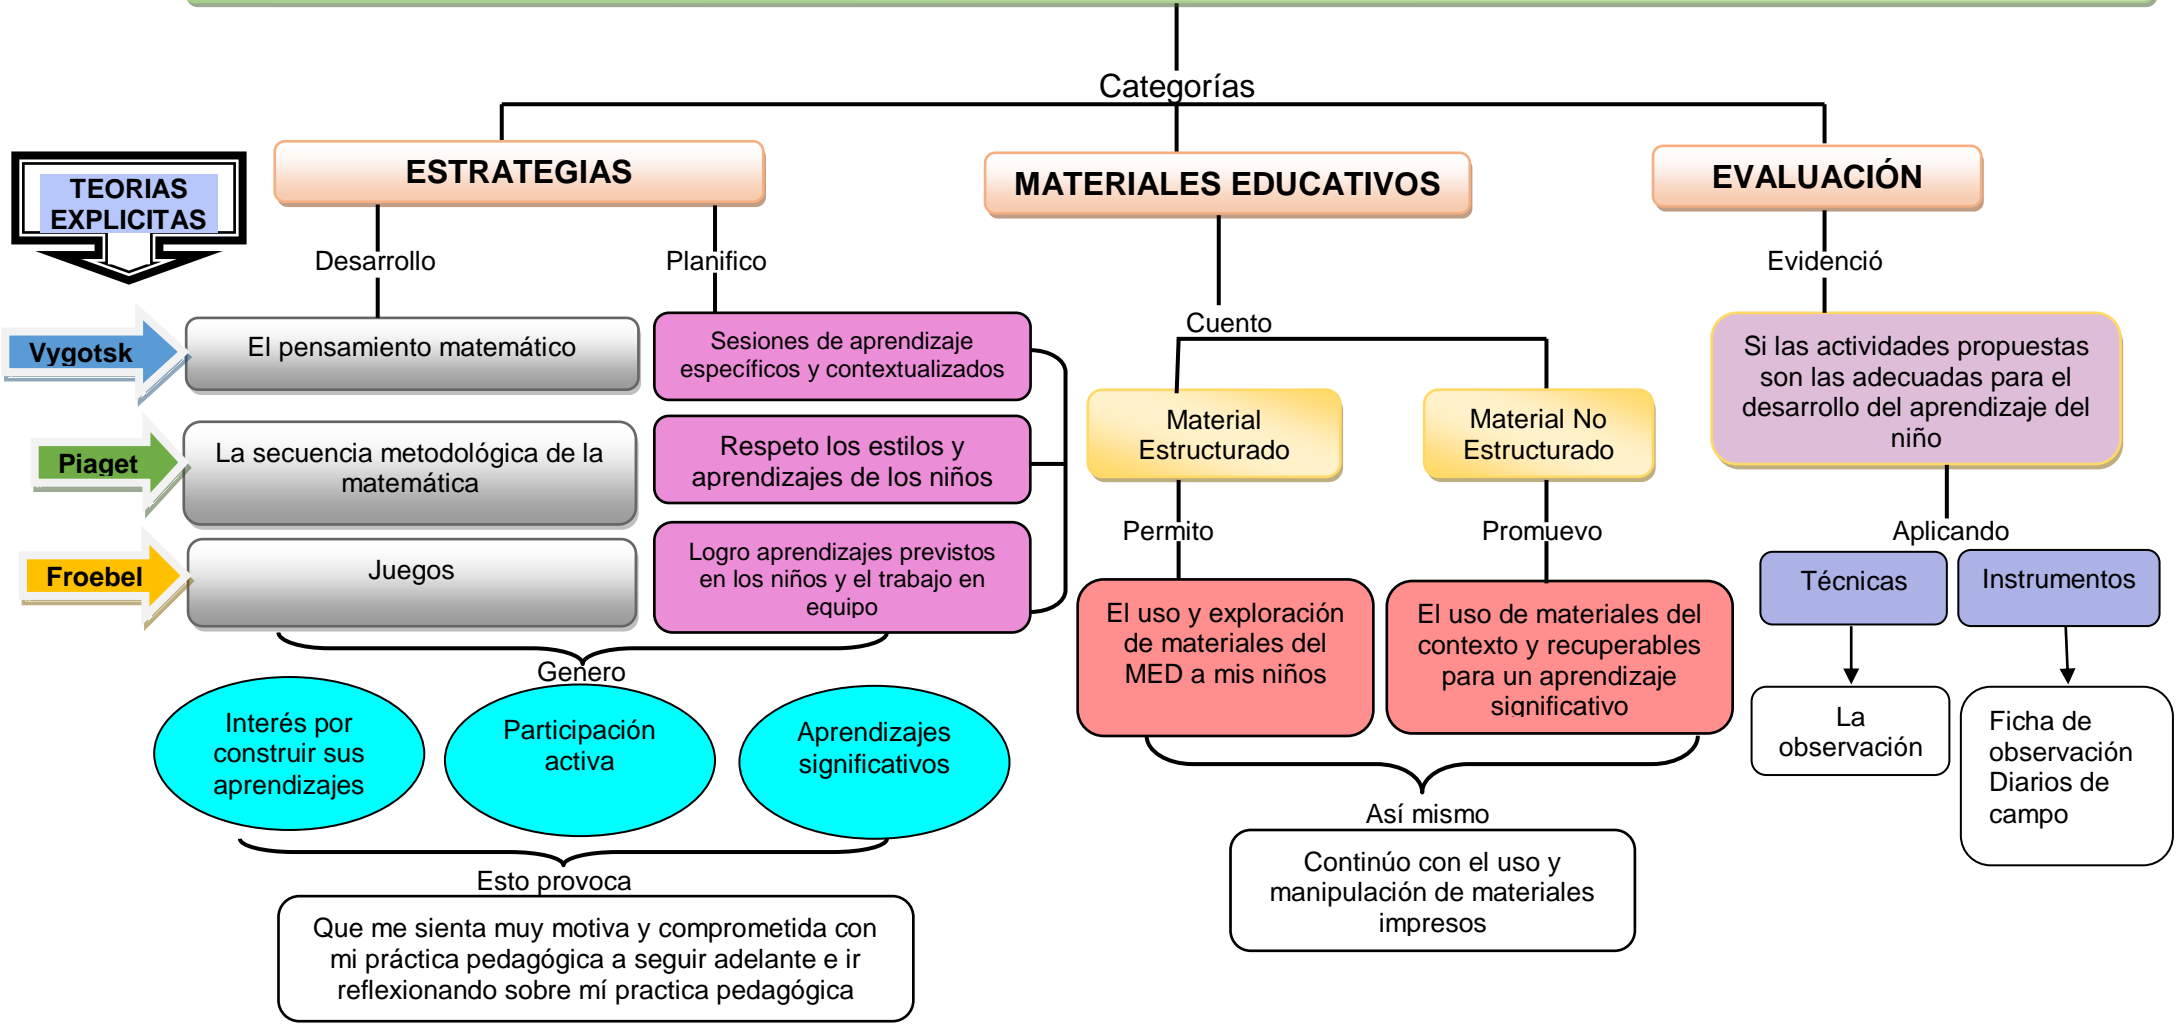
Categorías

TEORIAS EXPLICITAS

ESTRATEGIAS

Desarrollo

Planifico

Vygotsk

El pensamiento matemático

Piaget

La secuencia metodológica de la matemática

Froebel

Juegos

Sesiones de aprendizaje específicos y contextualizados

Respeto los estilos y aprendizajes de los niños

Logro aprendizajes previstos en los niños y el trabajo en equipo

Genero

Interés por construir sus aprendizajes

Participación activa

Aprendizajes significativos

Esto provoca

Que me sienta muy motiva y comprometida con mi práctica pedagógica a seguir adelante e ir reflexionando sobre mí practica pedagógica

MATERIALES EDUCATIVOS

Cuento

Material Estructurado

Material No Estructurado

Permito

Promuevo

El uso y exploración de materiales del MED a mis niños

El uso de materiales del contexto y recuperables para un aprendizaje significativo

Así mismo

Continúo con el uso y manipulación de materiales impresos

EVALUACIÓN

Evidenció

Si las actividades propuestas son las adecuadas para el desarrollo del aprendizaje del niño

Aplicando

Técnicas

Instrumentos

La observación

Ficha de observación Diarios de campo